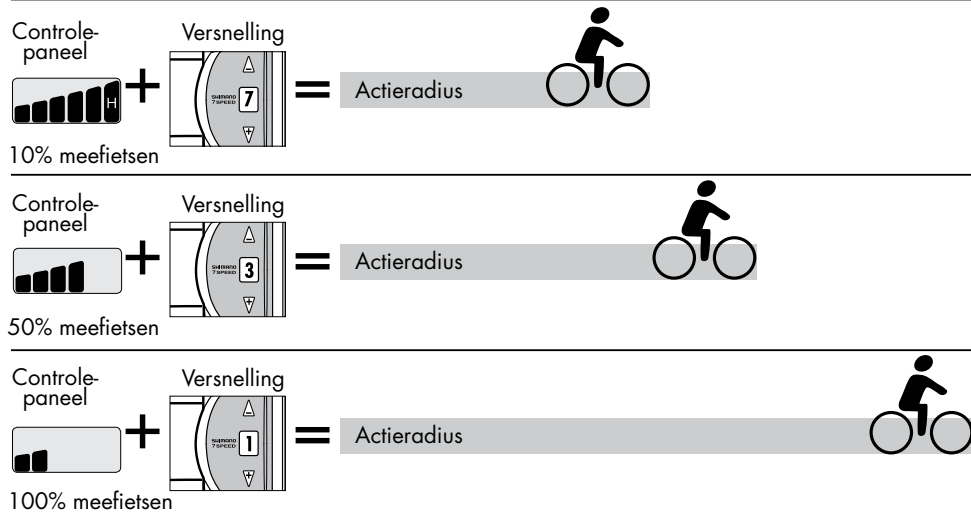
Controlepaneel

H

+

Versnelling

SHIMANO 7 SPEED

7

=

Actieradius

10% meefietsen

Controlepaneel

+

Versnelling

SHIMANO 7 SPEED

3

=

Actieradius

50% meefietsen

Controlepaneel

+

Versnelling

SHIMANO 7 SPEED

1

=

Actieradius

100% meefietsen